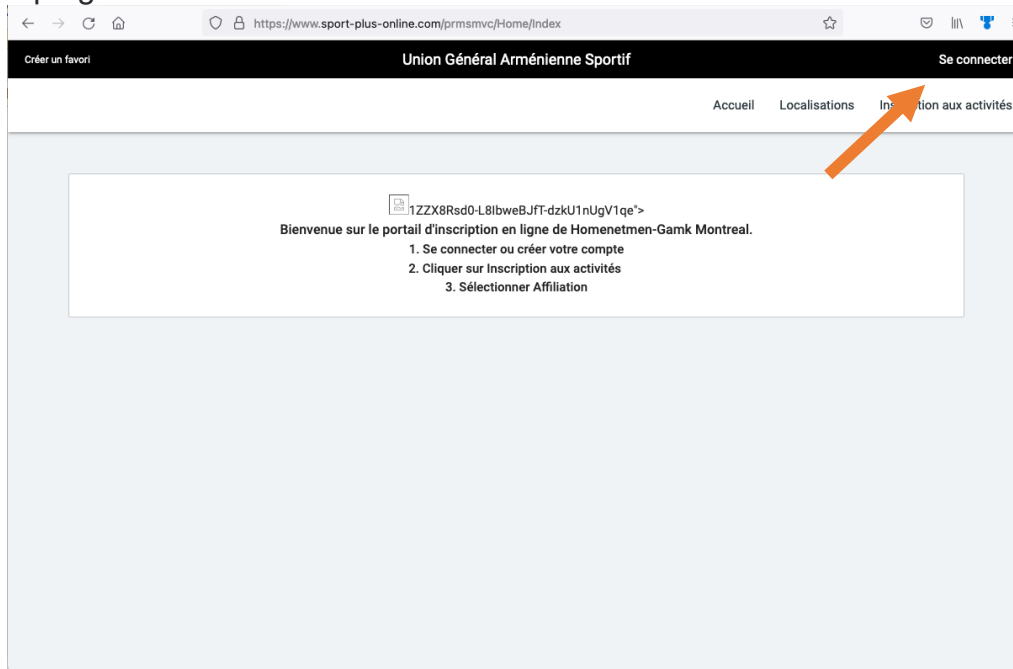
https://www.sport-plus-online.com/prmsmvc/Home/Index

Créer un favori

Union Général Arménienne Sportif

Se connecter

Accueil

Localisations

Ins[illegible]tion aux activités

1ZZX8Rsd0-L8lbweBJfT-dzkU1nUgV1qe">

Bienvenue sur le portail d'inscription en ligne de Homenetmen-Gamk Montreal.

1. Se connecter ou créer votre compte

2. Cliquer sur Inscription aux activités

3. Sélectionner Affiliation